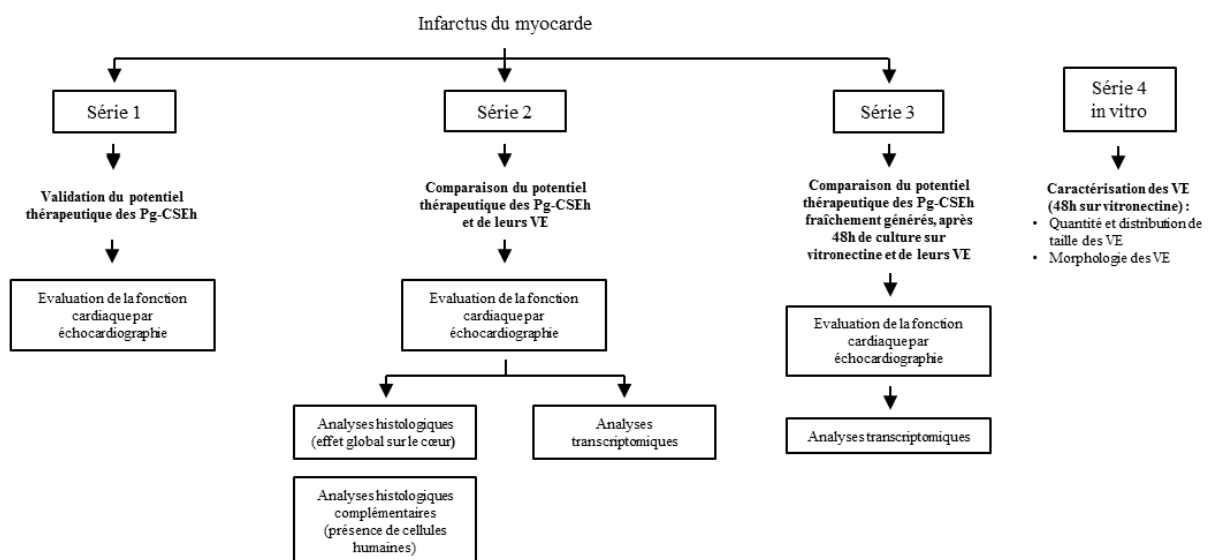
Infarctus du myocarde

Série 1

Validation du potentiel thérapeutique des Pg-CSEh

Evaluation de la fonction cardiaque par échocardiographie

Série 2

Comparaison du potentiel thérapeutique des Pg-CSEh et de leurs VE

Evaluation de la fonction cardiaque par échocardiographie

Analyses histologiques (effet global sur le cœur)

Analyses transcriptomiques

Analyses histologiques complémentaires (présence de cellules humaines)

Série 3

Comparaison du potentiel thérapeutique des Pg-CSEh fraîchement générés, après 48h de culture sur vitronectine et de leurs VE

Evaluation de la fonction cardiaque par échocardiographie

Analyses transcriptomiques

Série 4 in vitro

Caractérisation des VE (48h sur vitronectine) :
• Quantité et distribution de taille des VE
• Morphologie des VE